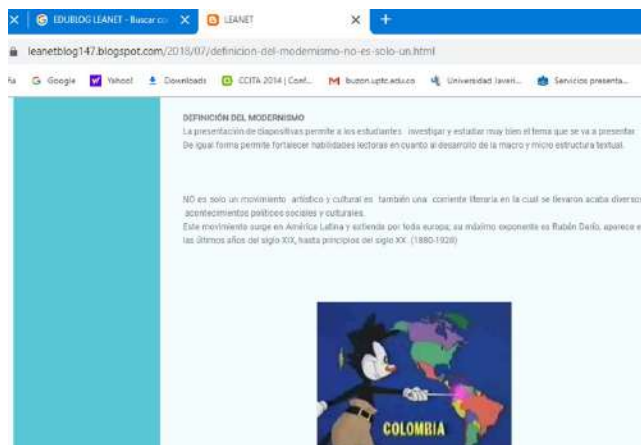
EDUBLOG LEANET - Buscar co

LEANET

leanetblog147.blogspot.com/2018/07/definicion-del-modernismo-no-es-solo-un.html

Google Yahoo! Downloads CCITA 2014 | Conf... buzon.uptc.edu.co Universidad Javeri... Servicios presenta...

DEFINICIÓN DEL MODERNISMO

La presentación de diapositivas permite a los estudiantes investigar y estudiar muy bien el tema que se va a presentar De igual forma permite fortalecer habilidades lectoras en cuanto al desarrollo de la macro y micro estructura textual.

NO es solo un movimiento artístico y cultural es también una corriente literaria en la cual se llevaron acabo diversos acontecimientos politicos sociales y culturales.

Este movimiento surge en América Latina y extiende por toda europa; su máximo exponente es Rubén Darío, aparece e las últimos años del siglo XIX, hasta principios del siglo XX (1880-1920)

COLOMBIA